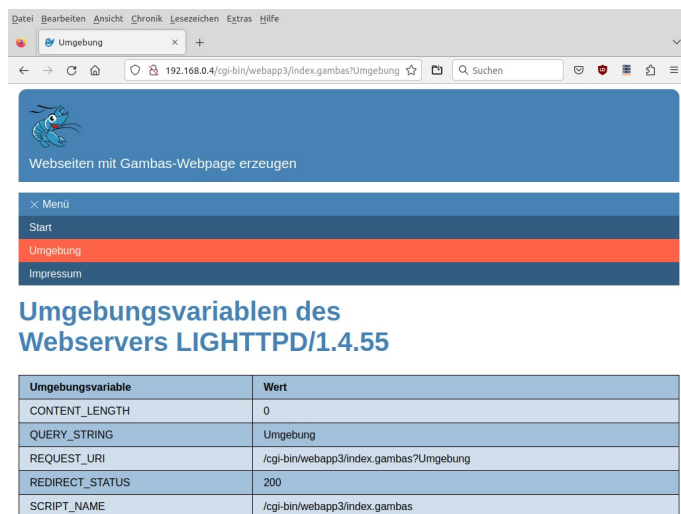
Datei Bearbeiten Ansicht Chronik Lesezeichen Extras Hilfe

Umgebung ×

192.168.0.4/cgi-bin/webapp3/index.gambas?Umgebung

Suchen

Webseiten mit Gambas-Webpage erzeugen

× Menü

Start

Umgebung

Impressum

# Umgebungsvariablen des Webservers LIGHTTPD/1.4.55

| Umgebungsvariable | Wert |
|---|---|
| CONTENT_LENGTH | 0 |
| QUERY_STRING | Umgebung |
| REQUEST_URI | /cgi-bin/webapp3/index.gambas?Umgebung |
| REDIRECT_STATUS | 200 |
| SCRIPT_NAME | /cgi-bin/webapp3/index.gambas |